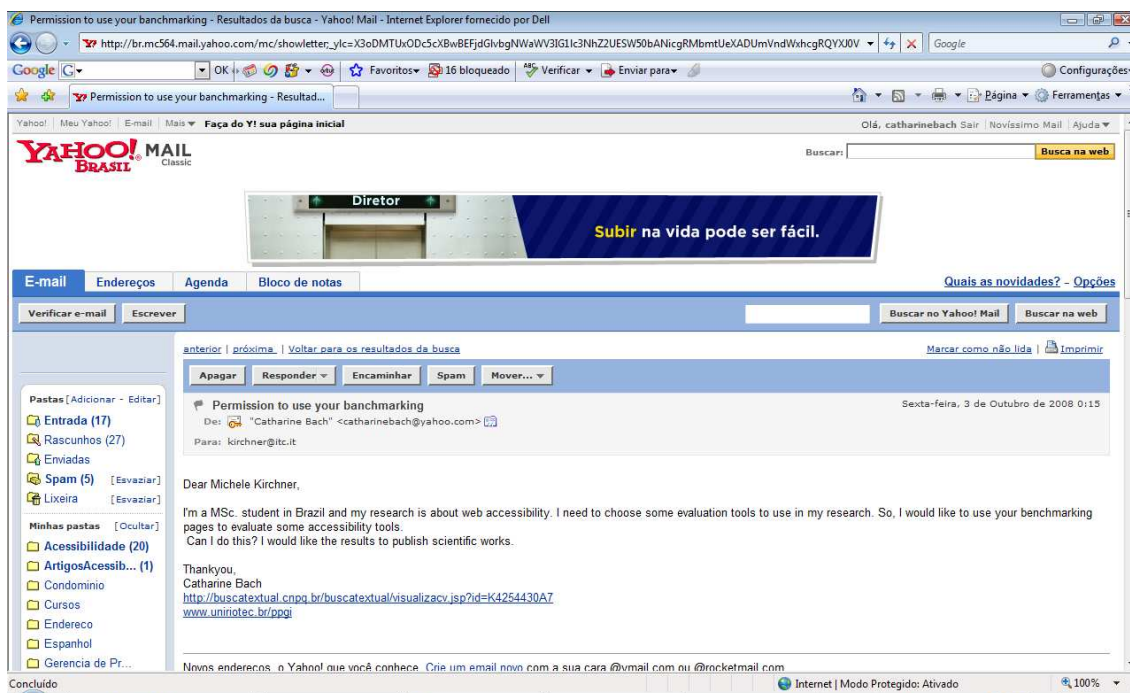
Permission to use your banchmarking - Resultados da busca - Yahoo! Mail - Internet Explorer fornecido por Dell

http://br.mc564.mail.yahoo.com/mc/showletter;_ylc=X3oDMTUxODc5cXBwBEFjdGlvbgNWaWV3IG1lc3NhZ2UESW50bANicgRMbmtUeXADUmVndWxhcgRQYXJ0V

Google

Google G OK Favoritos 16 bloqueado Verificar Enviar para Configurações

Permission to use your banchmarking - Resultad...

Página Ferramentas

Yahoo! | Meu Yahoo! | E-mail | Mais Faça do Y! sua página inicial

Olá, catharinebach Sair | Novíssimo Mail | Ajuda

YAHOO! BRASIL MAIL Classic

Buscar: Busca na web

Diretor

Subir na vida pode ser fácil.

E-mail Endereços Agenda Bloco de notas

Quais as novidades? - Opções

Verificar e-mail Escrever

Buscar no Yahoo! Mail Buscar na web

anterior | próxima | Voltar para os resultados da busca

Marcar como não lida | Imprimir

Apagar Responder Encaminhar Spam Mover...

Pastas [Adicionar - Editar]
Entrada (17)
Rascunhos (27)
Enviadas
Spam (5) [Esvaziar]
Lixeira [Esvaziar]

Minhas pastas [Ocultar]
Acessibilidade (20)
ArtigosAcessib... (1)
Condominio
Cursos
Endereco
Espanhol
Gerencia de Pr...

Permission to use your banchmarking
De: "Catharine Bach" <catharinebach@yahoo.com>
Para: kirchner@itc.it

Sexta-feira, 3 de Outubro de 2008 0:15

Dear Michele Kirchner,

I'm a MSc. student in Brazil and my research is about web accessibility. I need to choose some evaluation tools to use in my research. So, I would like to use your benchmarking pages to evaluate some accessibility tools.
Can I do this? I would like the results to publish scientific works.

Thankyou,
Catharine Bach
http://buscatextual.cnpq.br/buscatextual/visualizacv.jsp?id=K4254430A7
www.uniriotec.br/ppgi

Novos endereços, o Yahoo! que você conhece. Crie um email novo com a sua cara @ymail.com ou @rocketmail.com

Concluído

Internet | Modo Protegido: Ativado

100%